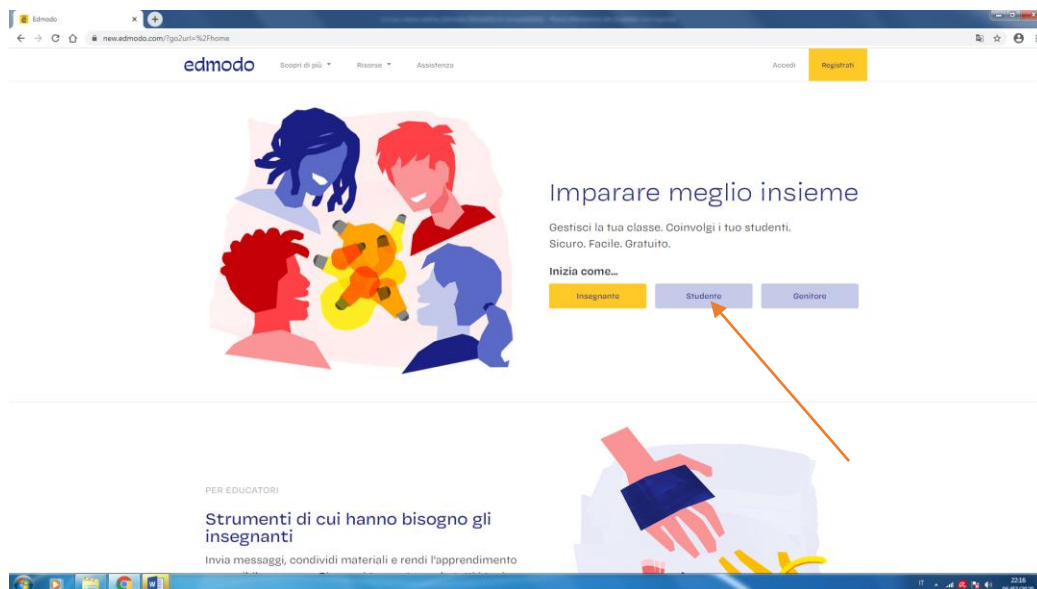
Edmodo

new.edmodo.com/?go2url=%2Fhome

edmodo

Scopri di più

Risorse

Assistenza

Accedi

Registrati

Imparare meglio insieme

Gestisci la tua classe. Coinvolgi i tuo studenti. Sicuro. Facile. Gratuito.

Inizia come...

Insegnante

Studente

Genitore

PER EDUCATORI

Strumenti di cui hanno bisogno gli insegnanti

Invia messaggi, condividi materiali e rendi l'apprendimento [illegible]

IT

22:16